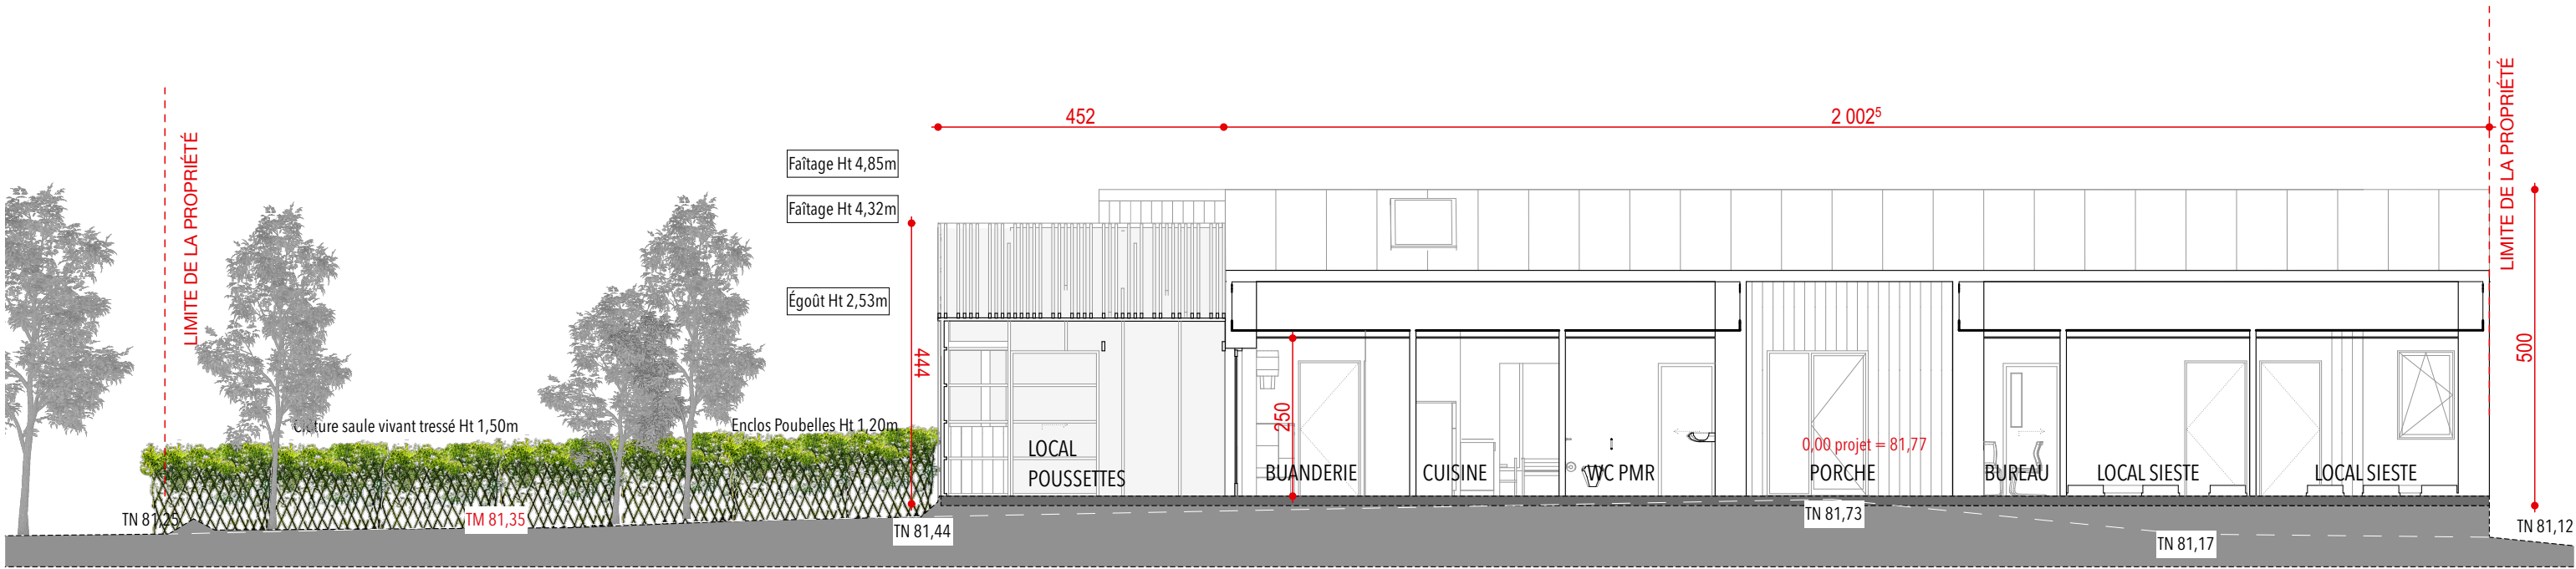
452

2 002$^5$

LIMITE DE LA PROPRIÉTÉ

LIMITE DE LA PROPRIÉTÉ

Faîtage Ht 4,85m

Faîtage Ht 4,32m

Égoût Ht 2,53m

444

500

250

Clôture saule vivant tressé Ht 1,50m

Enclos Poubelles Ht 1,20m

LOCAL POUSSETTES

BUANDERIE

CUISINE

WC PMR

0,00 projet = 81,77

PORCHE

BUREAU

LOCAL SIESTE

LOCAL SIESTE

TN 81,25

TM 81,35

TN 81,44

TN 81,73

TN 81,17

TN 81,12